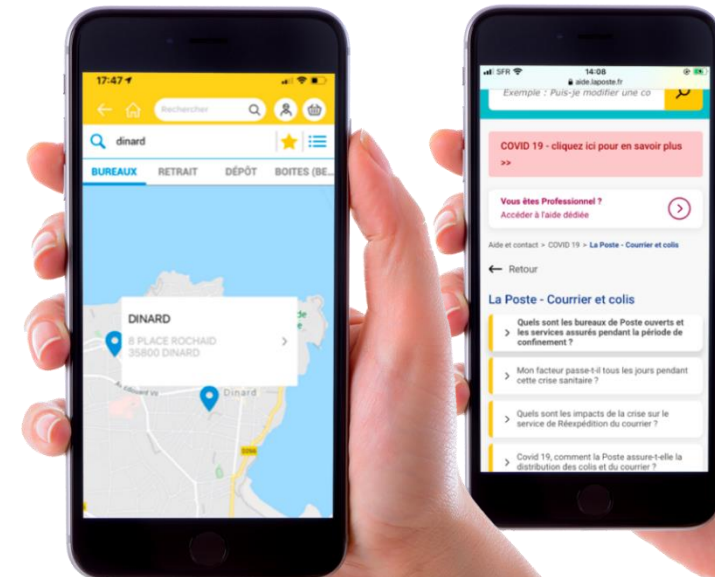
17:47

Rechercher

dinard

BUREAUX RETRAIT DÉPÔT BOITES (BE...

DINARD
8 PLACE ROCHAID
35800 DINARD

Dinard

D266

SFR 14:08
aide.laposte.fr

Exemple : Puis-je modifier une co

COVID 19 - cliquez ici pour en savoir plus >>

Vous êtes Professionnel ?
Accéder à l'aide dédiée

Aide et contact > COVID 19 > La Poste - Courrier et colis

Retour

La Poste - Courrier et colis

Quels sont les bureaux de Poste ouverts et les services assurés pendant la période de confinement ?

Mon facteur passe-t-il tous les jours pendant cette crise sanitaire ?

Quels sont les impacts de la crise sur le service de Réexpédition du courrier ?

Covid 19, comment la Poste assure-t-elle la distribution des colis et du courrier ?